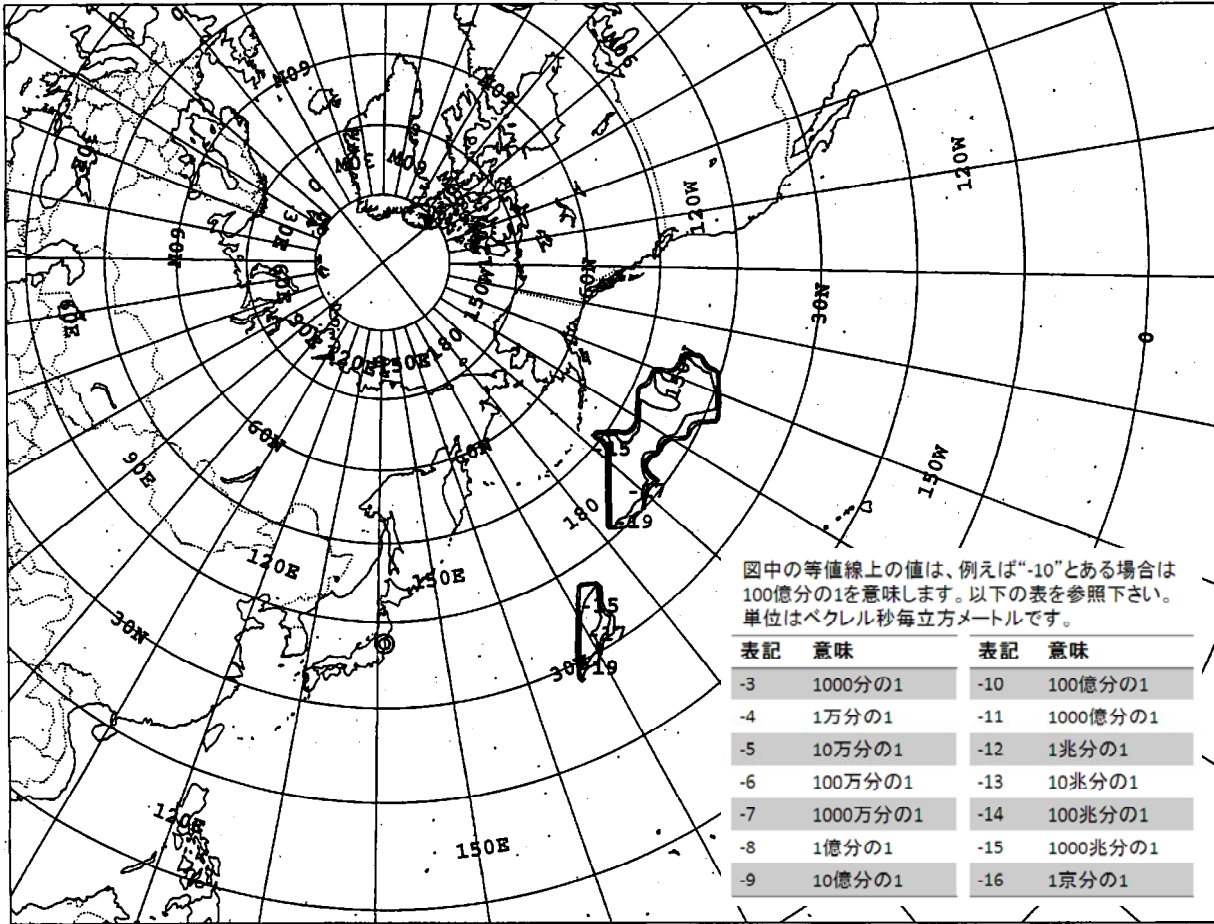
60W
30E
60E
90E
120E
150E
180
150W
120W
90W
60N
30N
0
120E
150E
180
150W
90E
60E
30N
120E
150E
-15
-17
-19
-15
-17
-19
30N

図中の等値線上の値は、例えば"-10"とある場合は100億分の1を意味します。以下の表を参照下さい。単位はベクレル秒毎立方メートルです。

| 表記 | 意味 | 表記 | 意味 |
|---|---|---|---|
| -3 | 1000分の1 | -10 | 100億分の1 |
| -4 | 1万分の1 | -11 | 1000億分の1 |
| -5 | 10万分の1 | -12 | 1兆分の1 |
| -6 | 100万分の1 | -13 | 10兆分の1 |
| -7 | 1000万分の1 | -14 | 100兆分の1 |
| -8 | 1億分の1 | -15 | 1000兆分の1 |
| -9 | 10億分の1 | -16 | 1京分の1 |